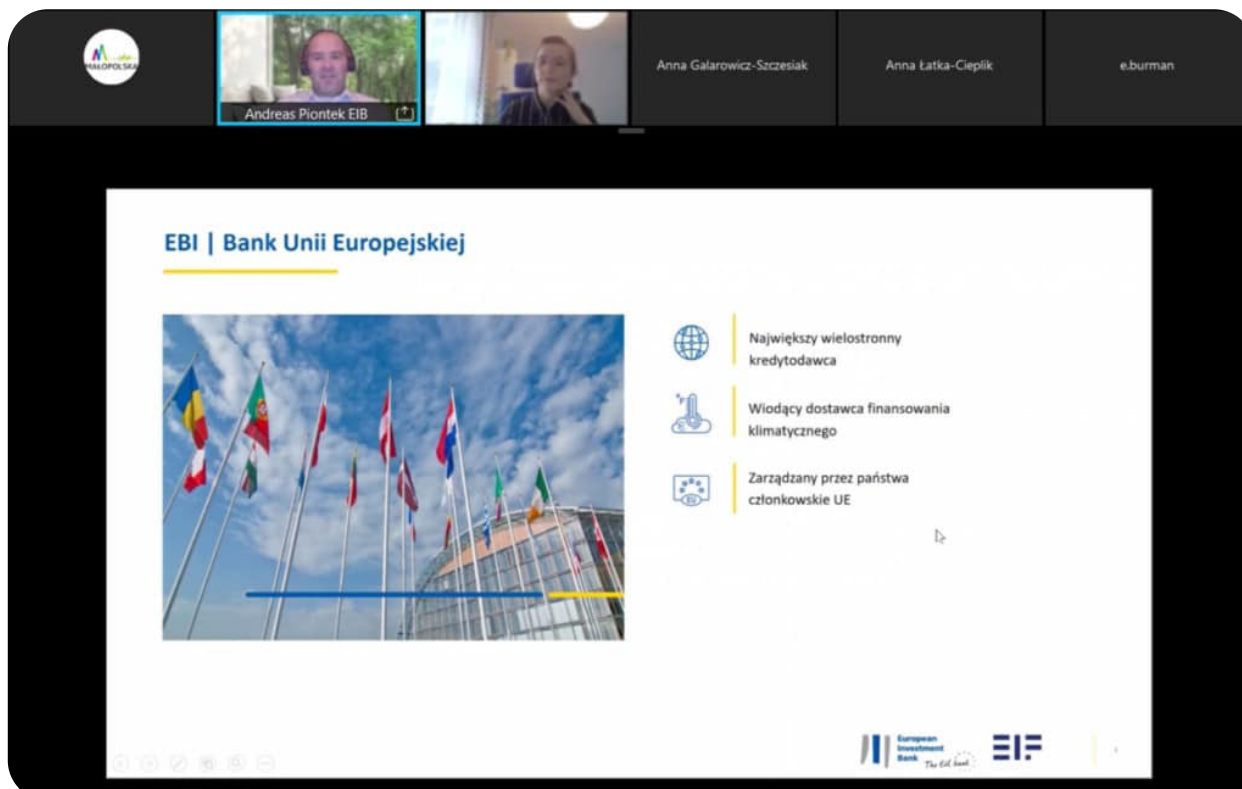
MAŁOPOLSKA

Andreas Piontek EIB

Anna Galarowicz-Szczesiak

Anna Łatka-Cieplik

e.burman

EBI | Bank Unii Europejskiej

Największy wielostronny kredytodawca

Wiodący dostawca finansowania klimatycznego

Zarządzany przez państwa członkowskie UE

European Investment Bank The EU bank

EIF